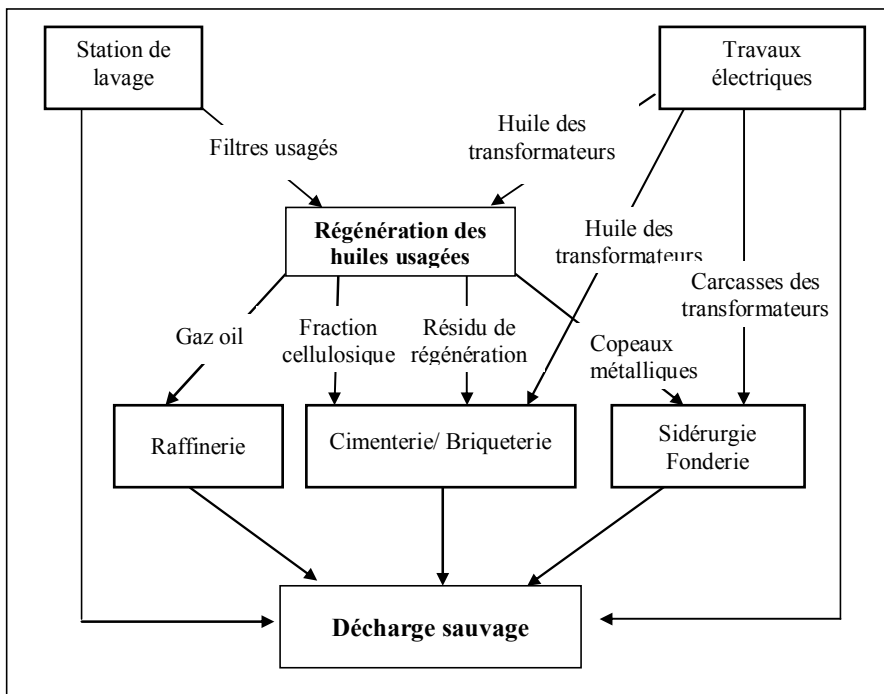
Station de lavage

Travaux électriques

Filtres usagés

Huile des transformateurs

Régénération des huiles usagées

Huile des transformateurs

Carcasses des transformateurs

Gaz oil

Fraction cellulosique

Résidu de régénération

Copeaux métalliques

Raffinerie

Cimenterie/ Briqueterie

Sidérurgie Fonderie

Décharge sauvage